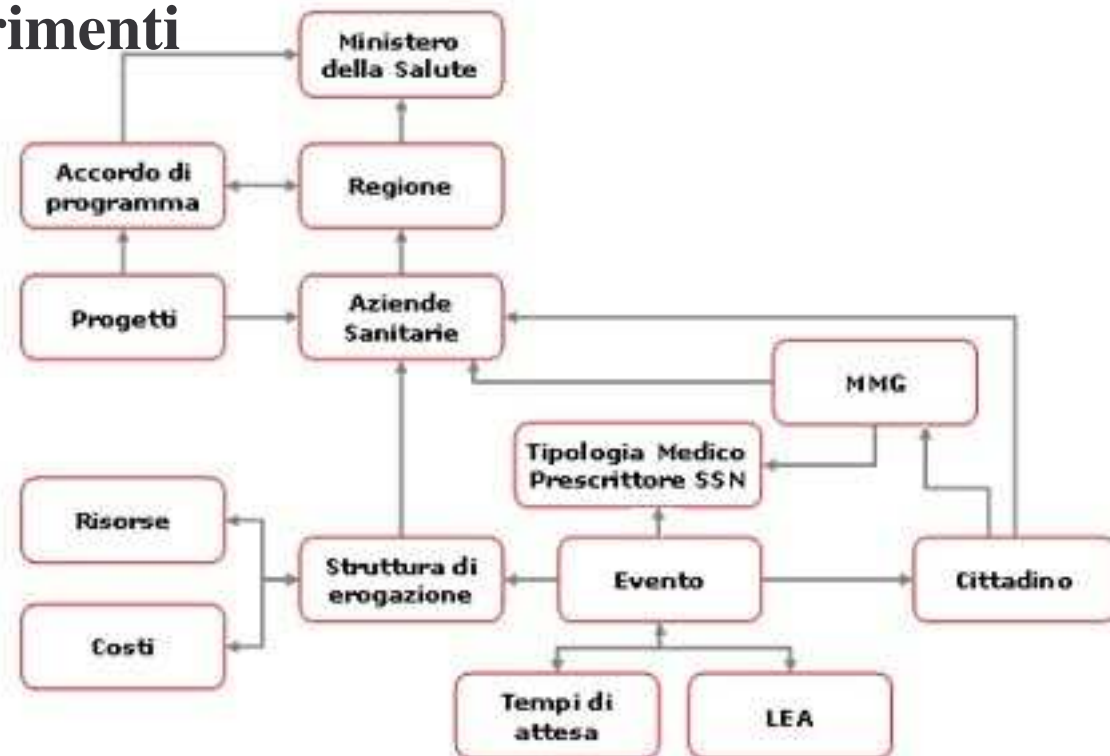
rimenti

Ministero della Salute

Accordo di programma

Regione

Progetti

Aziende Sanitarie

MMG

Tipologia Medico Prescrittore SSN

Risorse

Struttura di erogazione

Evento

Cittadino

Costi

Tempi di attesa

LEA